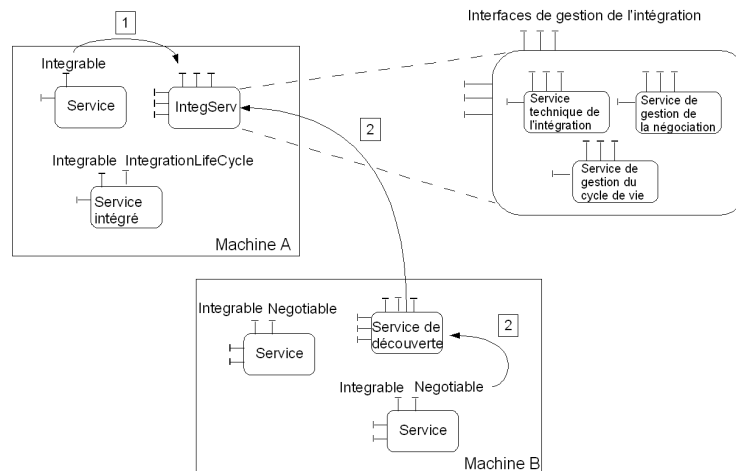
1

Integrable

Service

IntegServ

2

Integrable IntegrationLifeCycle

Service intégré

Machine A

Interfaces de gestion de l'intégration

Service technique de l'intégration

Service de gestion de la négociation

Service de gestion du cycle de vie

Integrable Negotiable

Service

Service de découverte

2

Integrable Negotiable

Service

Machine B